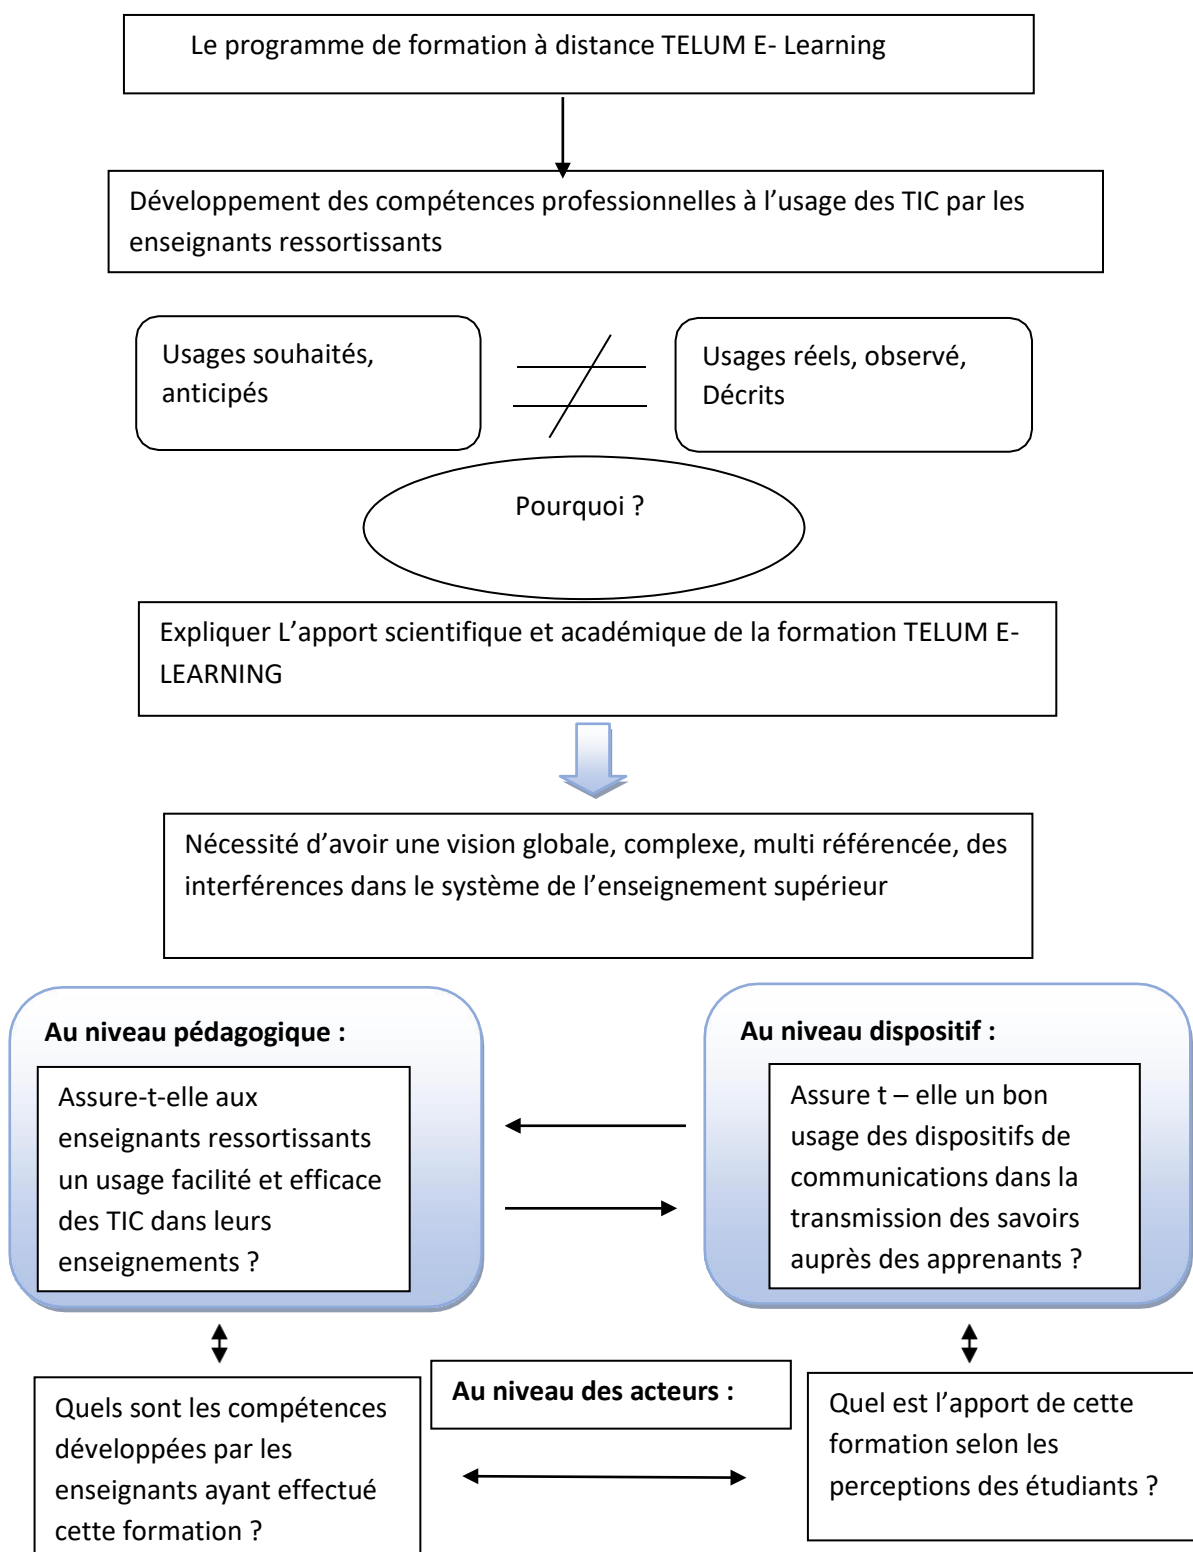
Le programme de formation à distance TELUM E- Learning

Développement des compétences professionnelles à l'usage des TIC par les enseignants ressortissants

Usages souhaités, anticipés

$\neq$

Usages réels, observé, Décrits

Pourquoi ?

Expliquer L'apport scientifique et académique de la formation TELUM E-LEARNING

Nécessité d'avoir une vision globale, complexe, multi référencée, des interférences dans le système de l'enseignement supérieur

**Au niveau pédagogique :**

Assure-t-elle aux enseignants ressortissants un usage facilité et efficace des TIC dans leurs enseignements ?

**Au niveau dispositif :**

Assure t – elle un bon usage des dispositifs de communications dans la transmission des savoirs auprès des apprenants ?

Quels sont les compétences développées par les enseignants ayant effectué cette formation ?

**Au niveau des acteurs :**

Quel est l'apport de cette formation selon les perceptions des étudiants ?